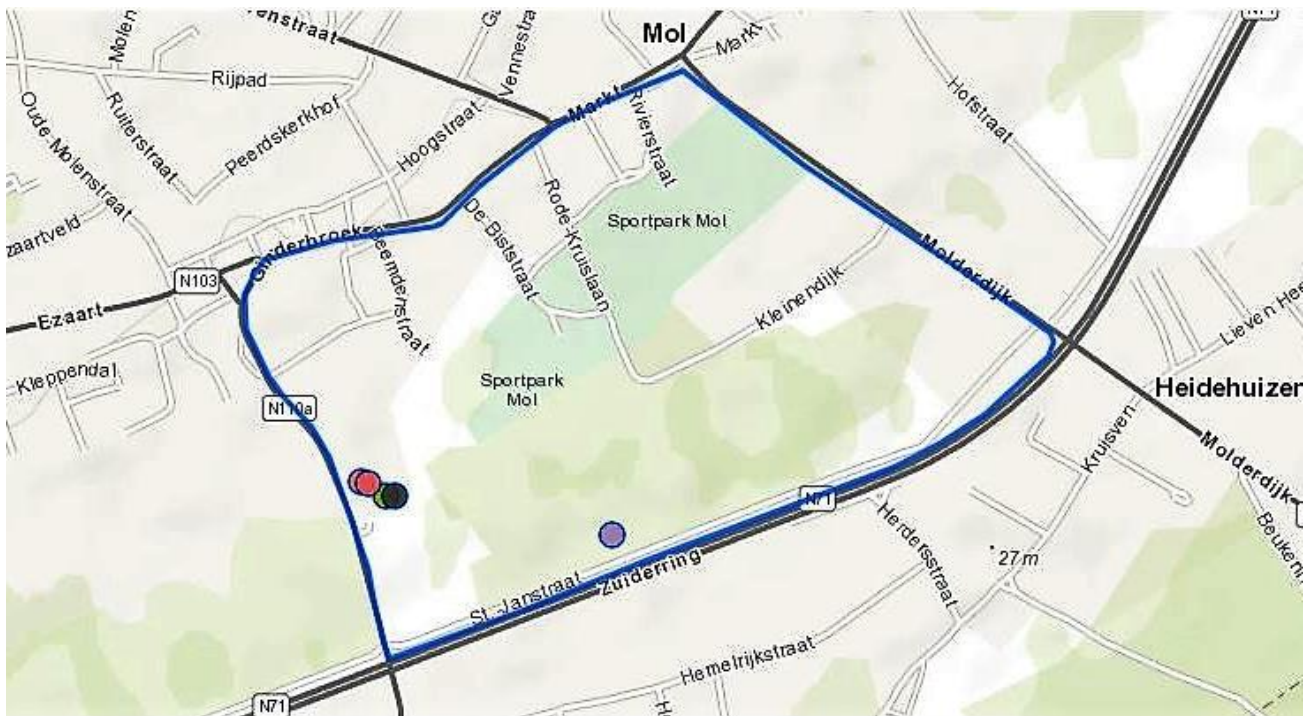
Molen
enstraat
Ga
Vennestra
Mol
Markt
N71
Rijpad
Oude-Molenstraat
Ruiterstraat
Peerdskerkhof
Hoogstraat
Markt
Riverstraat
Hofstraat
zaartveld
De-Bististraat
Rode-Kruislaan
Sportpark Mol
Molderdijk
Gasthuisbroek
Beemdenstraat
N103
Ezaart
Kleinendijk
Lieven Hee
Kleppendal
Sportpark Mol
Heidehuizen
N110a
Kruisven
Molderdijk
N71
Herdersstraat
Beuken
St.-Janstraat
Zuiderring
27 m
Hemelrijkstraat
H
N71